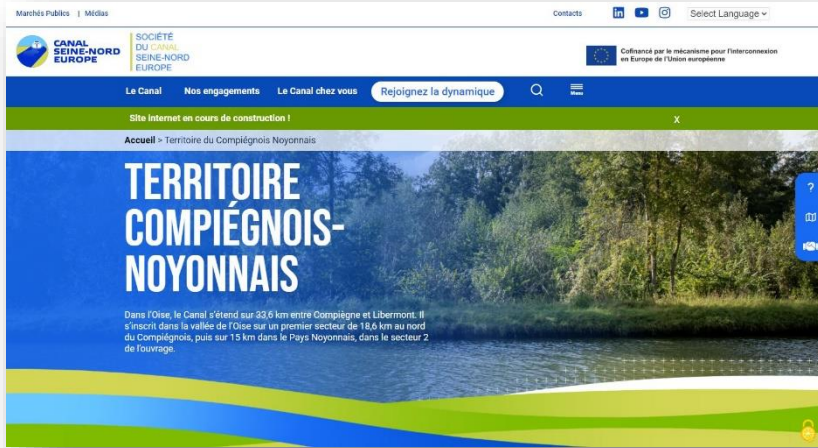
Marchés Publics | Médias

Contacts

Select Language

CANAL SEINE-NORD EUROPE

SOCIÉTÉ DU CANAL SEINE-NORD EUROPE

Cofinancé par le mécanisme pour l'interconnexion en Europe de l'Union européenne

Le Canal Nos engagements Le Canal chez vous Rejoignez la dynamique Menu

Site internet en cours de construction ! X

Accueil > Territoire du Compiégnois Noyonnais

TERRITOIRE COMPIÉGNOIS-NOYONNAIS

Dans l'Oise, le Canal s'étend sur 33,6 km entre Compiègne et Libermont. Il s'inscrit dans la vallée de l'Oise sur un premier secteur de 18,6 km au nord du Compiégnois, puis sur 15 km dans le Pays Noyonnais, dans le secteur 2 de l'ouvrage.

?